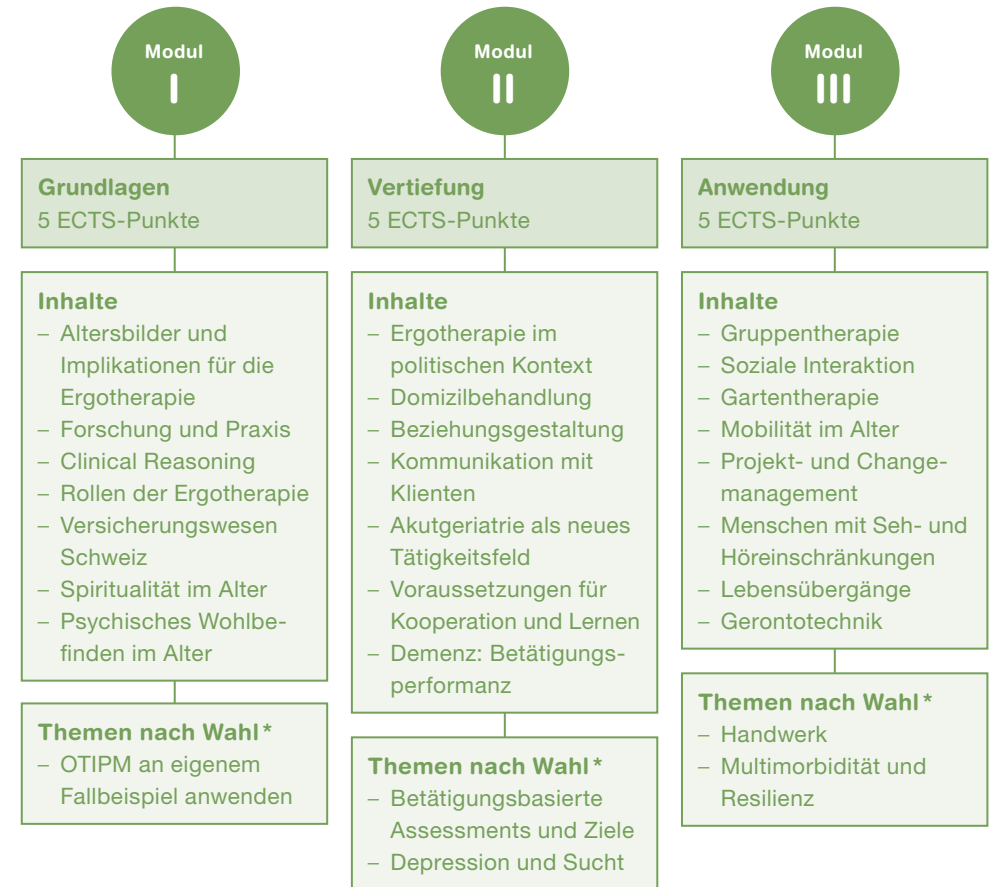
Modul
I

Grundlagen
5 ECTS-Punkte

Inhalte
– Altersbilder und Implikationen für die Ergotherapie
– Forschung und Praxis
– Clinical Reasoning
– Rollen der Ergotherapie
– Versicherungswesen Schweiz
– Spiritualität im Alter
– Psychisches Wohlbefinden im Alter

Themen nach Wahl*
– OTIPM an eigenem Fallbeispiel anwenden

Modul
II

Vertiefung
5 ECTS-Punkte

Inhalte
– Ergotherapie im politischen Kontext
– Domizilbehandlung
– Beziehungsgestaltung
– Kommunikation mit Klienten
– Akutgeriatrie als neues Tätigkeitsfeld
– Voraussetzungen für Kooperation und Lernen
– Demenz: Betätigungsperformanz

Themen nach Wahl*
– Betätigungsbasierte Assessments und Ziele
– Depression und Sucht

Modul
III

Anwendung
5 ECTS-Punkte

Inhalte
– Gruppentherapie
– Soziale Interaktion
– Gartentherapie
– Mobilität im Alter
– Projekt- und Changemanagement
– Menschen mit Seh- und Höreinschränkungen
– Lebensübergänge
– Gerontotechnik

Themen nach Wahl*
– Handwerk
– Multimorbidität und Resilienz